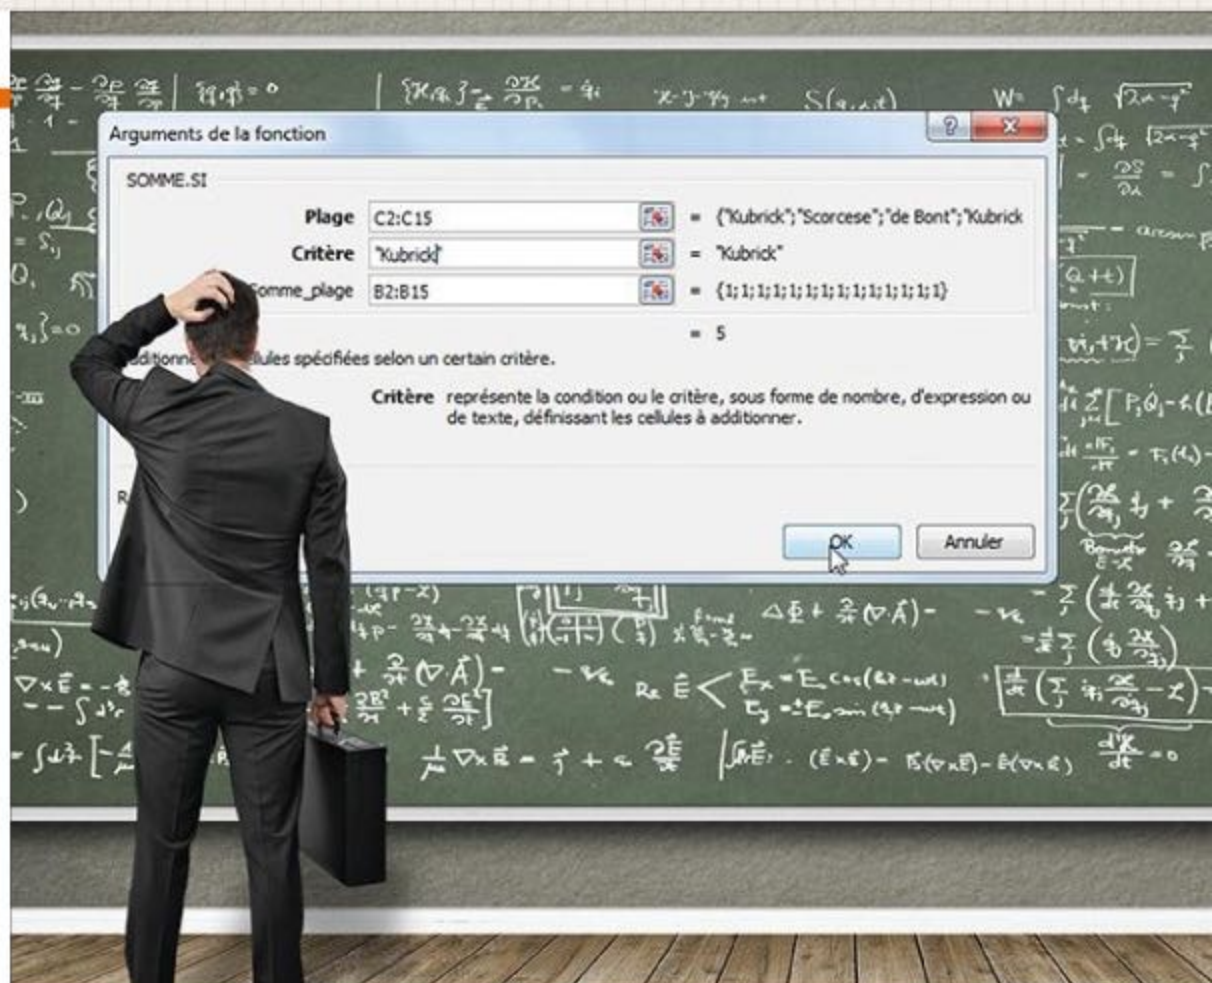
Arguments de la fonction

?

SOMME.SI

Plage C2:C15 = {"Kubrick";"Scorcese";"de Bont";"Kubrick

Critère "Kubrick" = "Kubrick"

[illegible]omme_plage B2:B15 = {1;1;1;1;1;1;1;1;1;1;1;1;1;1}

= 5

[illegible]dditionne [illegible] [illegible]llules spécifiées selon un certain critère.

Critère représente la condition ou le critère, sous forme de nombre, d'expression ou de texte, définissant les cellules à additionner.

R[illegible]

OK

Annuler